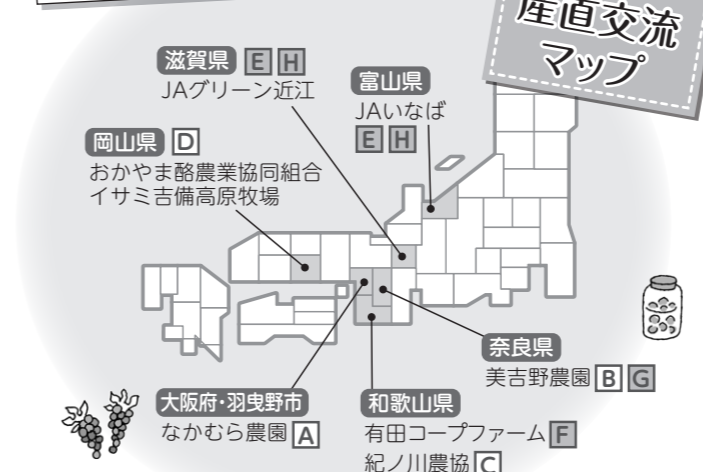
産直交流
マップ

滋賀県 E H
JAグリーン近江

富山県
JAいなば
E H

岡山県 D
おかやま酪農業協同組合
イサミ吉備高原牧場

奈良県
美吉野農園 B G

大阪府・羽曳野市
なかむら農園 A

和歌山県
有田コープファーム F
紀ノ川農協 C